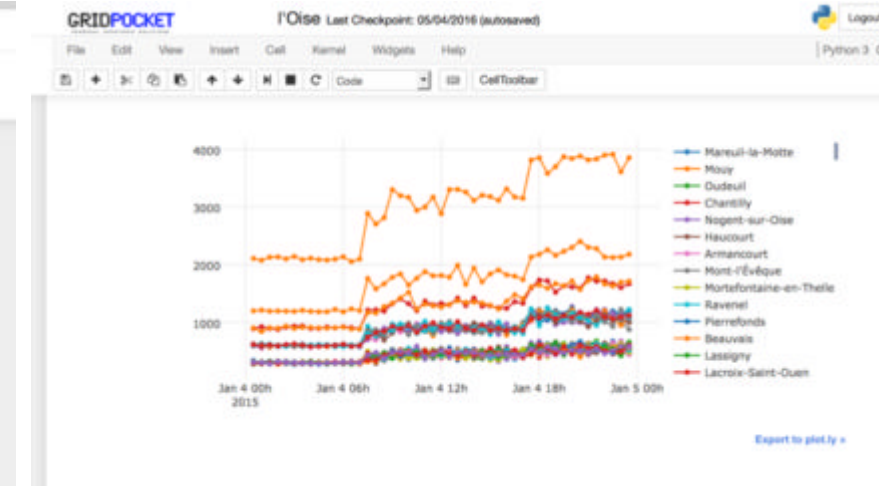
GRIDPOCKET

l'Oise Last Checkpoint: 05/04/2016 (autosaved)

Logout

File Edit View Insert Cell Kernel Widgets Help

Python 3

Code

CellToolbar

4000
3000
2000
1000

Jan 4 00h
2015
Jan 4 06h
Jan 4 12h
Jan 4 18h
Jan 5 00h

Mareuil-la-Motte
Mouy
Oudeuil
Chantilly
Nogent-sur-Oise
Haucourt
Armancourt
Mont-l'Évêque
Mortefontaine-en-Thelle
Ravenel
Pierrefonds
Beauvais
Lassigny
Lacroix-Saint-Ouen

Export to plot.ly »